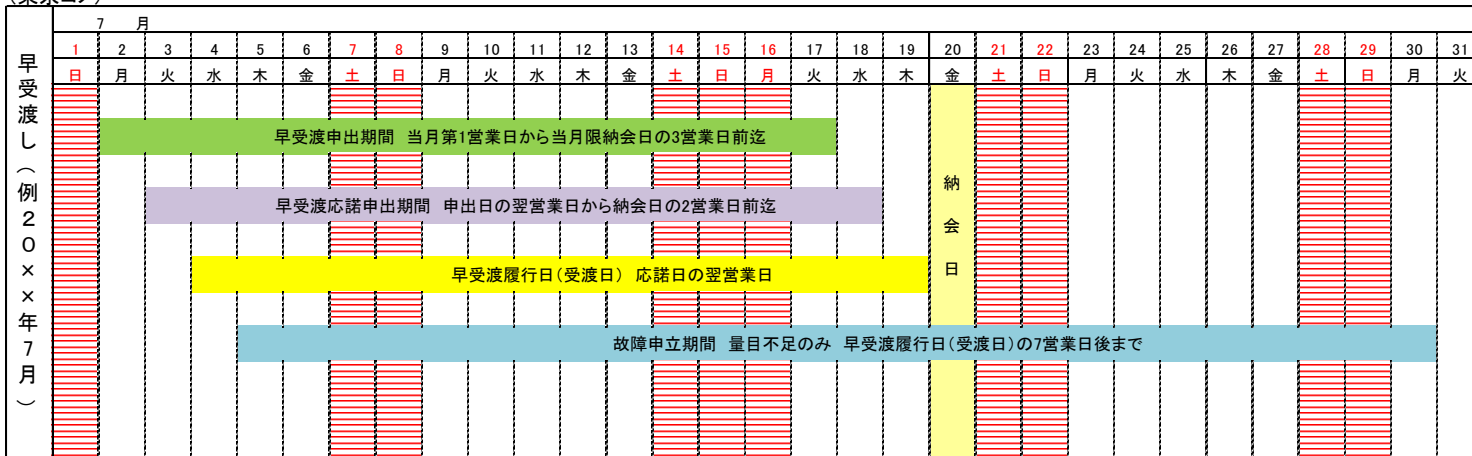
（東京コメ）

早受渡し（例20××年7月）

7　月

| 1 | 2 | 3 | 4 | 5 | 6 | 7 | 8 | 9 | 10 | 11 | 12 | 13 | 14 | 15 | 16 | 17 | 18 | 19 | 20 | 21 | 22 | 23 | 24 | 25 | 26 | 27 | 28 | 29 | 30 | 31 |
|---|---|---|---|---|---|---|---|---|---|---|---|---|---|---|---|---|---|---|---|---|---|---|---|---|---|---|---|---|---|---|
| 日 | 月 | 火 | 水 | 木 | 金 | 土 | 日 | 月 | 火 | 水 | 木 | 金 | 土 | 日 | 月 | 火 | 水 | 木 | 金 | 土 | 日 | 月 | 火 | 水 | 木 | 金 | 土 | 日 | 月 | 火 |

早受渡申出期間　当月第1営業日から当月限納会日の3営業日前迄

早受渡応諾申出期間　申出日の翌営業日から納会日の2営業日前迄

早受渡履行日(受渡日)　応諾日の翌営業日

納会日

故障申立期間　量目不足のみ　早受渡履行日(受渡日)の7営業日後まで